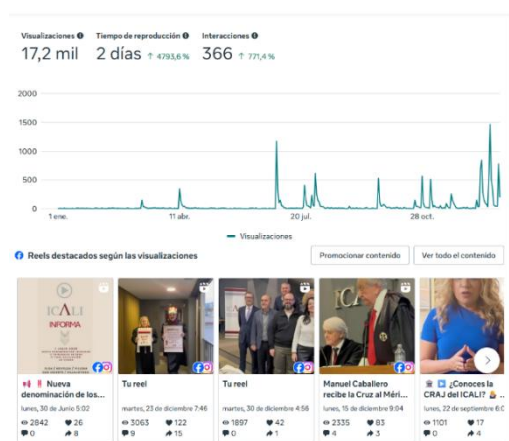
Visualizaciones
17,2 mil

Tiempo de reproducción
2 días ↑ 4793,6 %

Interacciones
366 ↑ 771,4 %

2000
1500
1000
500
0

1 ene.
11 abr.
20 jul.
28 oct.

Visualizaciones

Reels destacados según las visualizaciones

Promocionar contenido

Ver todo el contenido

ICALI
INFORMA

Nueva denominación de los...
lunes, 30 de Junio 5:02
2842 26
0 8

Tu reel
martes, 23 de diciembre 7:46
3063 122
9 15

Tu reel
martes, 30 de diciembre 4:56
1897 42
0 1

Manuel Caballero recibe la Cruz al Méri...
lunes, 15 de diciembre 9:04
2335 83
4 3

¿Conoces la CRAJ del ICALI?
lunes, 22 de septiembre 6:0
1101 17
0 4